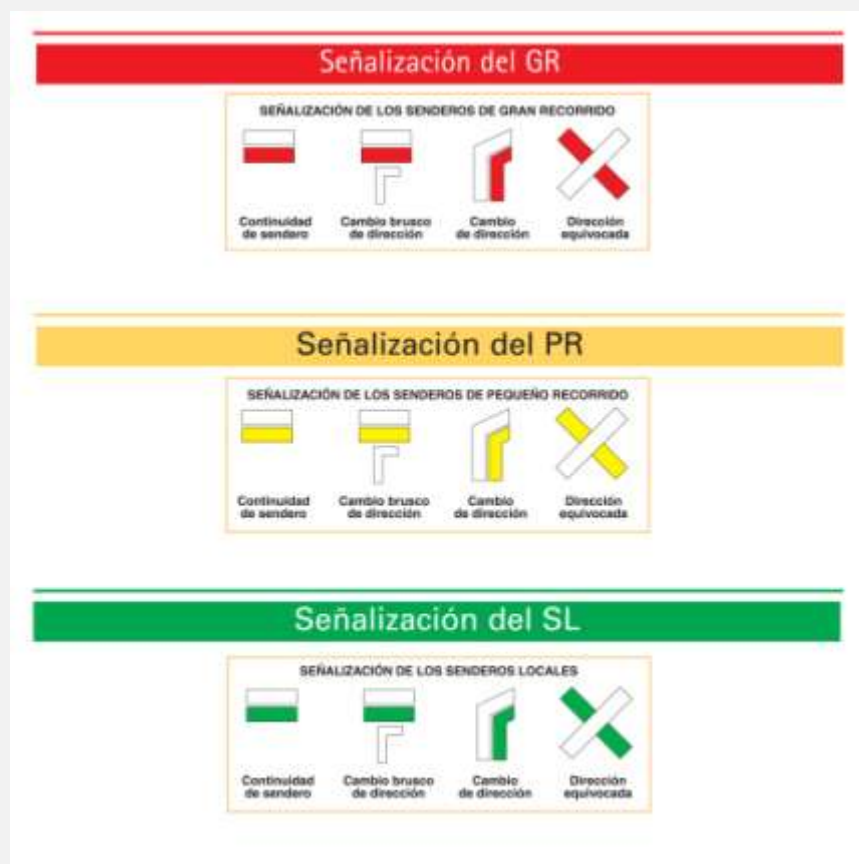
Señalización del GR

SEÑALIZACIÓN DE LOS SENDEROS DE GRAN RECORRIDO

Continuidad de sendero

Cambio brusco de dirección

Cambio de dirección

Dirección equivocada

Señalización del PR

SEÑALIZACIÓN DE LOS SENDEROS DE PEQUEÑO RECORRIDO

Continuidad de sendero

Cambio brusco de dirección

Cambio de dirección

Dirección equivocada

Señalización del SL

SEÑALIZACIÓN DE LOS SENDEROS LOCALES

Continuidad de sendero

Cambio brusco de dirección

Cambio de dirección

Dirección equivocada